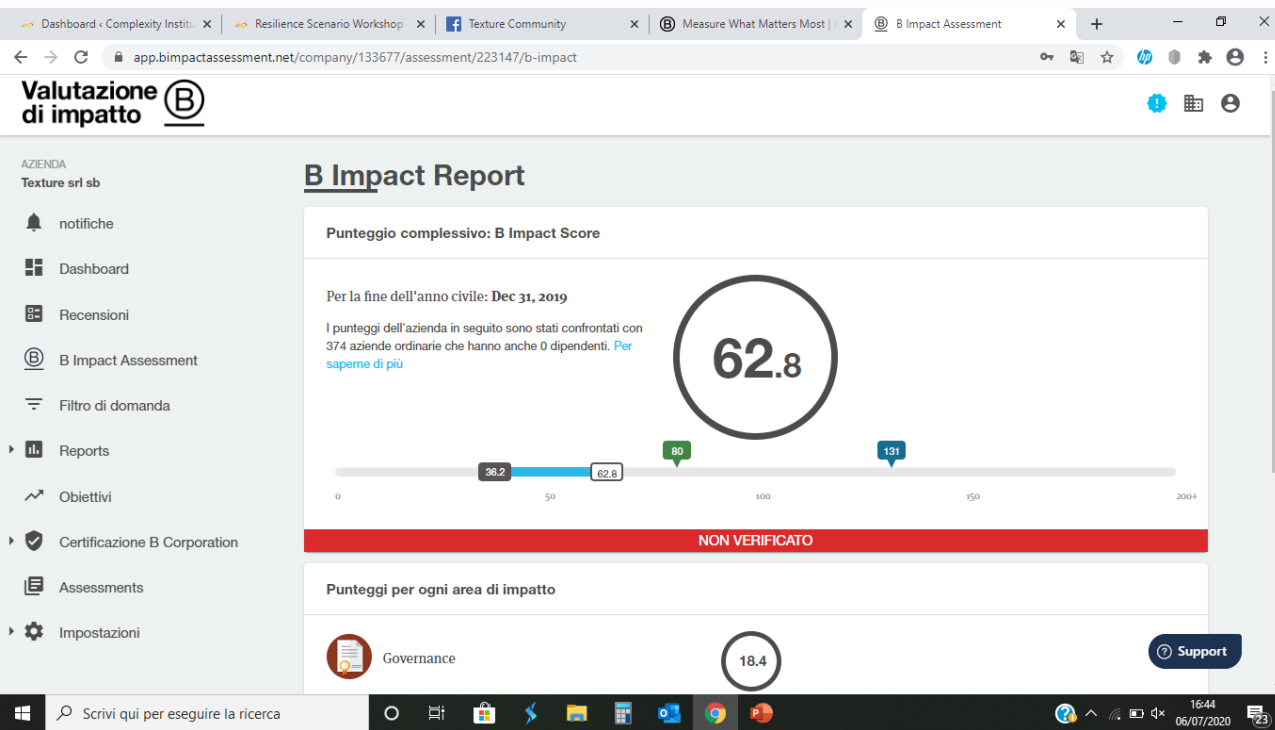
Dashboard ‹ Complexity Institu | Resilience Scenario Workshop | Texture Community | Measure What Matters Most | B Impact Assessment

app.bimpactassessment.net/company/133677/assessment/223147/b-impact

Valutazione di impatto

AZIENDA
Texture srl sb

notifiche
Dashboard
Recensioni
B Impact Assessment
Filtro di domanda
Reports
Obiettivi
Certificazione B Corporation
Assessments
Impostazioni

B Impact Report

Punteggio complessivo: B Impact Score

Per la fine dell'anno civile: Dec 31, 2019

I punteggi dell'azienda in seguito sono stati confrontati con 374 aziende ordinarie che hanno anche 0 dipendenti. Per saperne di più

62.8

80
131
36.2
62.8
0
50
100
150
200+

NON VERIFICATO

Punteggi per ogni area di impatto

Governance
18.4

Support

Scrivi qui per eseguire la ricerca

16:44
06/07/2020
23